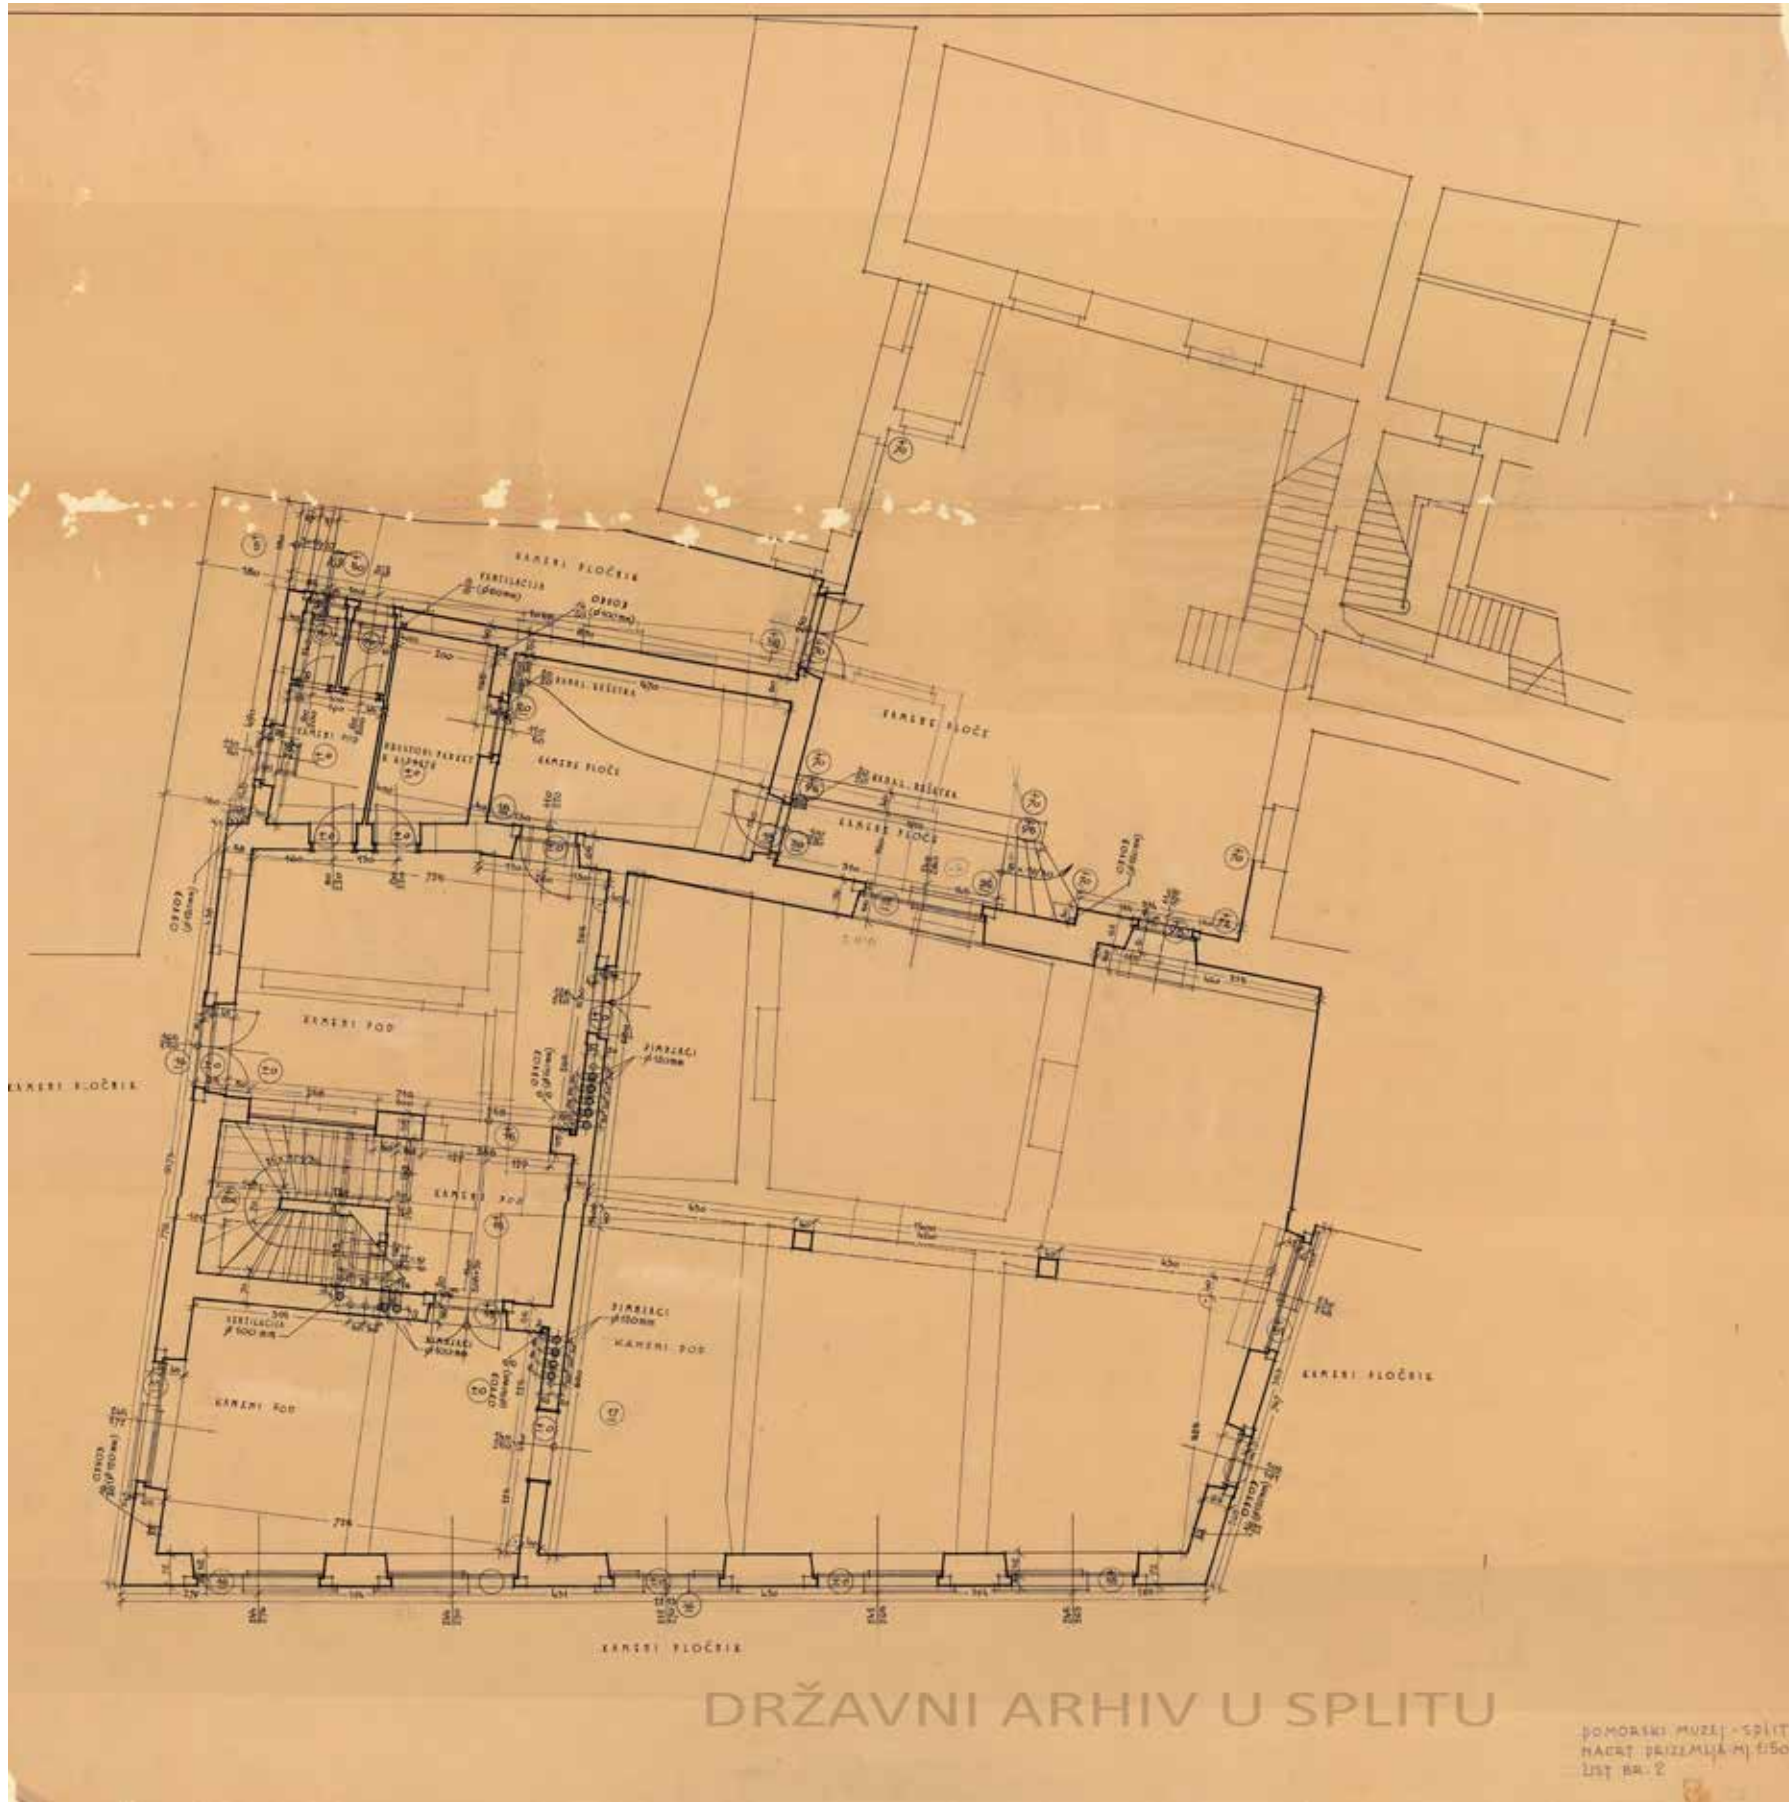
KAMENI PLOČNIK

VENTILACIJA $\phi$ (150 mm)

ODVOD $\phi$ (100 mm)

KANAL. REŠETKA

KAMENI POD

HRASTOV PARKET U ASFALTU

KAMENE PLOČE

KAMENE PLOČE

KANAL. REŠETKA

KAMENE PLOČE

ODVOD ($\phi$ 100 mm)

ODVOD ($\phi$ 100 mm)

KAMENI POD

DIMNJACI $\phi$ 150 mm

KAMENI PLOČNIK

ODVOD

KAMENI POD

VENTILACIJA $\phi$ 100 mm

DIMNJACI $\phi$ 100 mm

DIMNJACI $\phi$ 150 mm

KAMENI POD

KAMENI POD

ODVOD

ODVOD ($\phi$ 100 mm)

KAMENI PLOČNIK

ODVOD

KAMENI PLOČNIK

DRŽAVNI ARHIV U SPLITU

POMORSKI MUZEJ - SPLIT
NACRT PRIZEMLJA M 1:50
LIST BR. 2